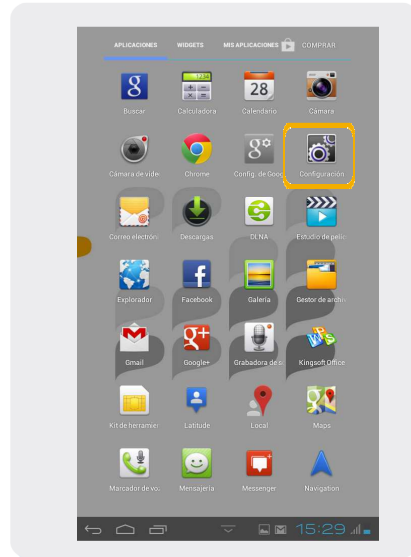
APLICACIONES WIDGETS MIS APLICACIONES COMPRAR

8
Buscar

Calculadora

28
Calendario

Cámara

Cámara de vídei

Chrome

Config. de Goog

Configuración

Correo electróni

Descargas

DLNA

Estudio de pelíc

Explorador

Facebook

Galería

Gestor de archi

Gmail

Google+

Grabadora de s

Kingsoft Office

Kit de herramier

Latitude

Local

Maps

Marcador de vo

Mensajería

Messenger

Navigation

15:29